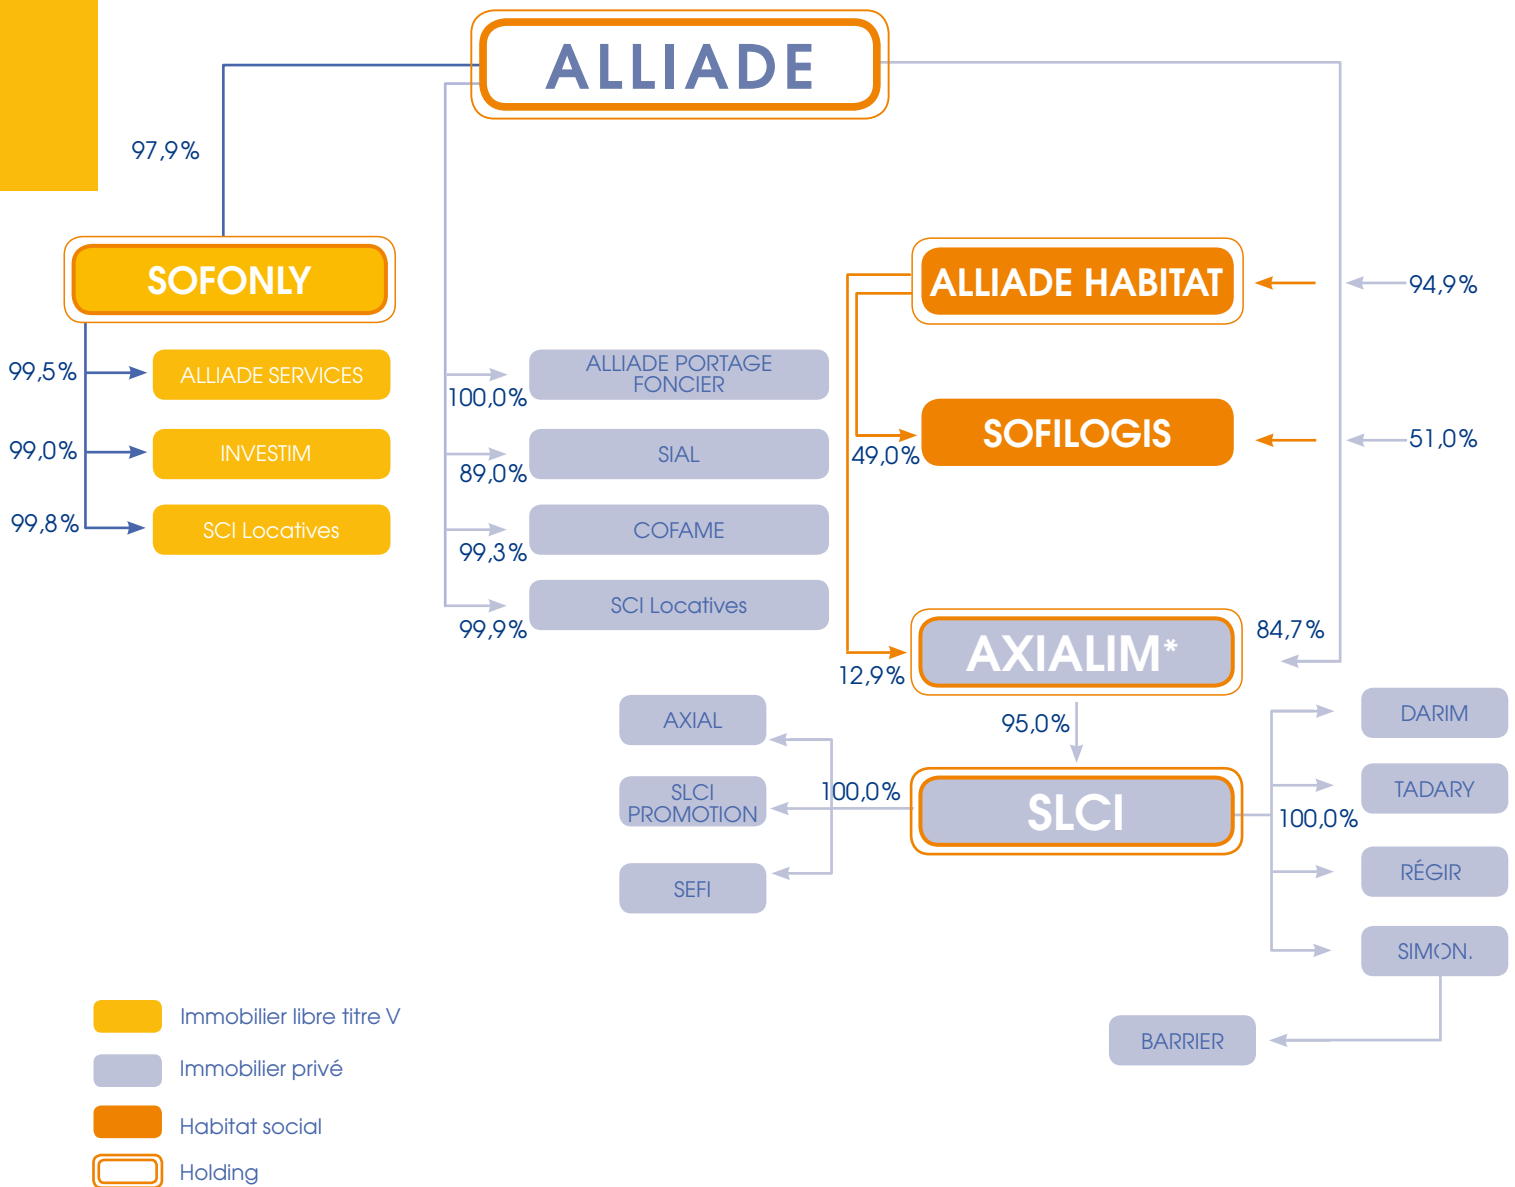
ALLIADE

97,9%

SOFONLY

99,5% ALLIADE SERVICES
99,0% INVESTIM
99,8% SCI Locatives

100,0% ALLIADE PORTAGE FONCIER
89,0% SIAL
99,3% COFAME
99,9% SCI Locatives

ALLIADE HABITAT
94,9%

49,0%
SOFILOGIS
51,0%

12,9%
AXIALIM*
84,7%

95,0%

AXIAL
SLCI PROMOTION
SEFI
100,0%

SLCI

100,0%
DARIM
TADARY
RÉGIR
SIMON.

BARRIER

Immobilier libre titre V
Immobilier privé
Habitat social
Holding